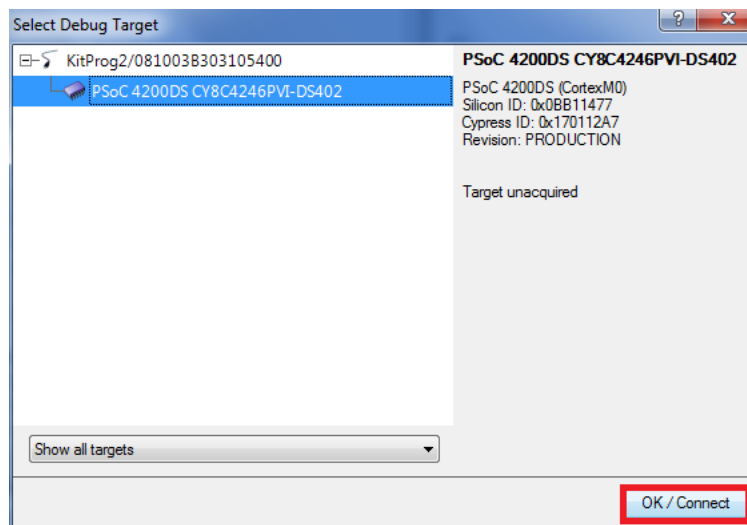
Select Debug Target

?

KitProg2/081003B303105400

PSoC 4200DS CY8C4246PVI-DS402

PSoC 4200DS CY8C4246PVI-DS402

PSoC 4200DS (CortexM0)
Silicon ID: 0x0BB11477
Cypress ID: 0x170112A7
Revision: PRODUCTION

Target unacquired

Show all targets

OK / Connect